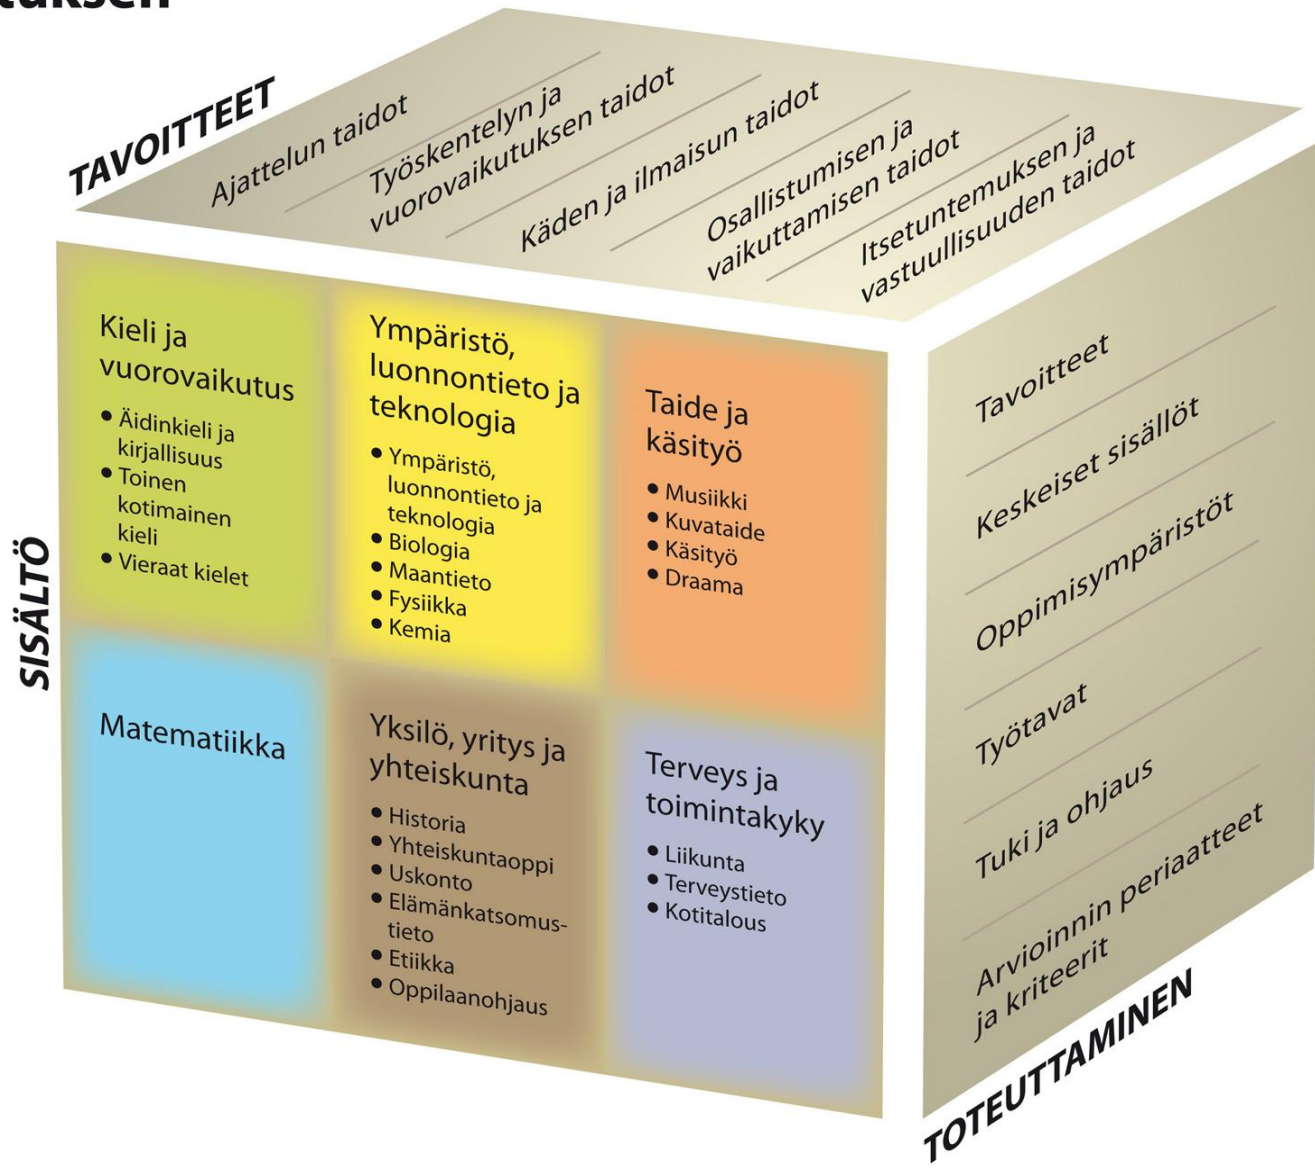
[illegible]uksen

TAVOITTEET

Ajattelun taidot

Työskentelyn ja vuorovaikutuksen taidot

Käden ja ilmaisun taidot

Osallistumisen ja vaikuttamisen taidot

Itsetuntemuksen ja vastuullisuuden taidot

SISÄLTÖ

Kieli ja vuorovaikutus
• Äidinkieli ja kirjallisuus
• Toinen kotimainen kieli
• Vieraat kielet

Ympäristö, luonnontieto ja teknologia
• Ympäristö, luonnontieto ja teknologia
• Biologia
• Maantieto
• Fysiikka
• Kemia

Taide ja käsityö
• Musiikki
• Kuvataide
• Käsityö
• Draama

Matematiikka

Yksilö, yritys ja yhteiskunta
• Historia
• Yhteiskuntaoppi
• Uskonto
• Elämänkatsomustieto
• Etiikka
• Oppilaanohjaus

Terveys ja toimintakyky
• Liikunta
• Terveystieto
• Kotitalous

Tavoitteet

Keskeiset sisällöt

Oppimisympäristöt

Työtavat

Tuki ja ohjaus

Arvioinnin periaatteet ja kriteerit

TOTEUTTAMINEN